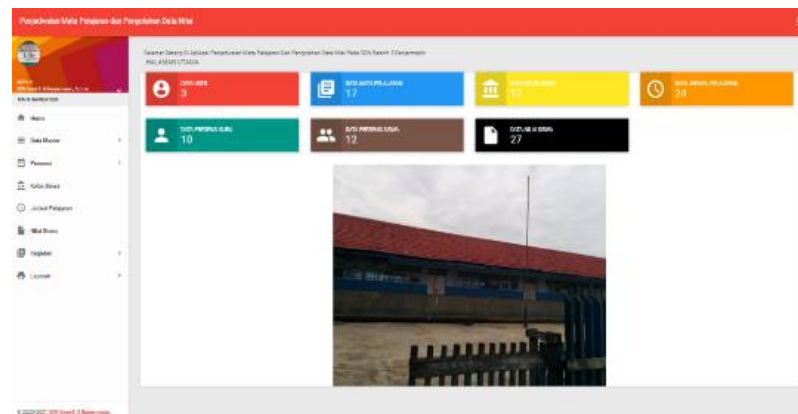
Penjadwalan Mata Pelajaran dan Pengolahan Data Nilai

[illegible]

MAIN NAVIGATION

Home

Data Master

Personal

Kelas Siswa

Jadwal Pelajaran

Nilai Siswa

Kegiatan

Laporan

Selamat Datang Di Aplikasi Penjadwalan Mata Pelajaran Dan Pengolahan Data Nilai Pada SDN Basirih 3 Banjarmasin

HALAMAN UTAMA

DATA USER
3

DATA MATA PELAJARAN
17

DATA KELAS
17

DATA JADWAL PELAJARAN
24

DATA PERSONAL GURU
10

DATA PERSONAL SISWA
12

DATA NILAI SISWA
27

© 2020-2021 SDN Basirih 3 Banjarmasin